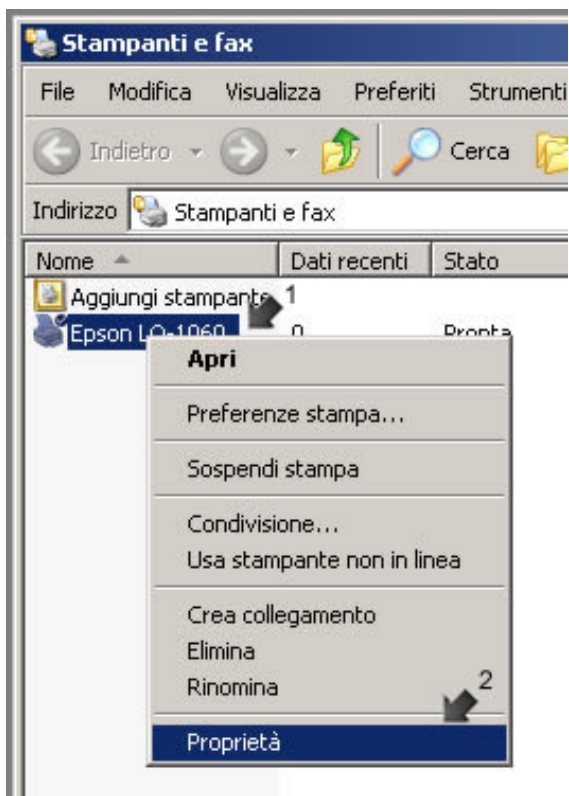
Stampanti e fax

File Modifica Visualizza Preferiti Strumenti

Indietro Cerca

Indirizzo Stampanti e fax

| Nome | Dati recenti | Stato |
|---|---|---|
| Aggiungi stampante | | |
| Epson LQ-1060 | 0 | Pronta |

1

Apri

Preferenze stampa...

Sospendi stampa

Condivisione...
Usa stampante non in linea

Crea collegamento
Elimina
Rinomina

2

Proprietà